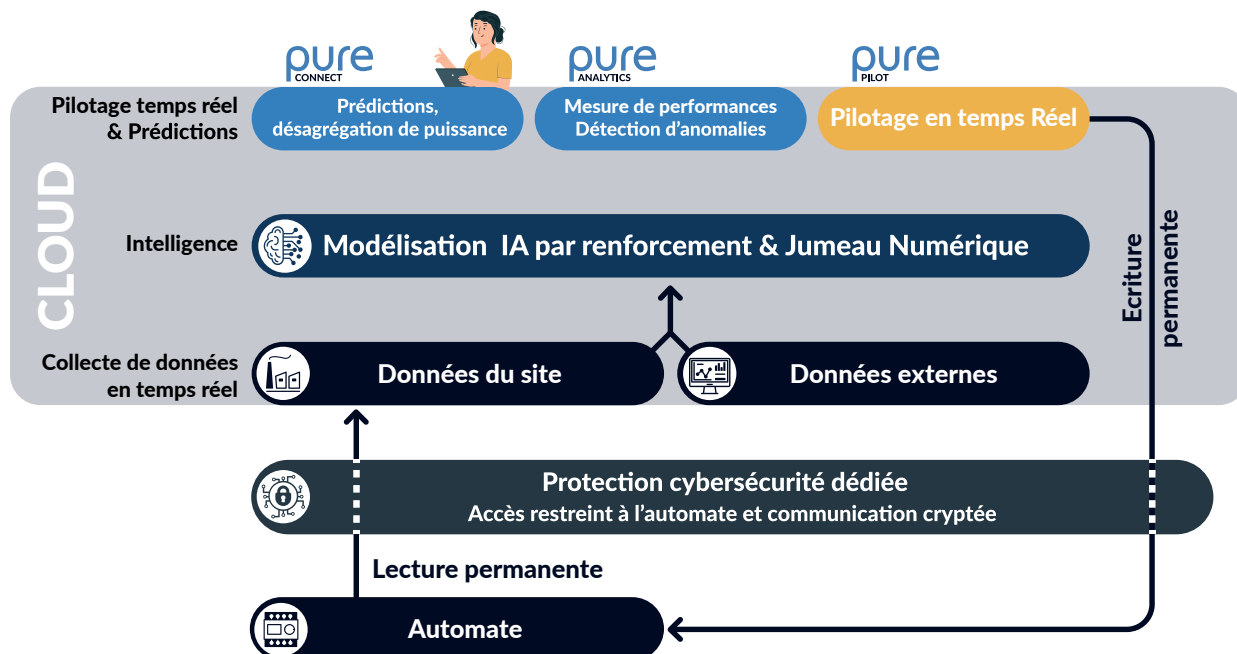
pure CONNECT

pure ANALYTICS

pure PILOT

Pilotage temps réel & Prédictions

Prédictions, désagrégation de puissance

Mesure de performances Détection d'anomalies

Pilotage en temps Réel

CLOUD

Intelligence

Modélisation IA par renforcement & Jumeau Numérique

Collecte de données en temps réel

Données du site

Données externes

Ecriture permanente

Protection cybersécurité dédiée
Accès restreint à l'automate et communication cryptée

Lecture permanente

Automate